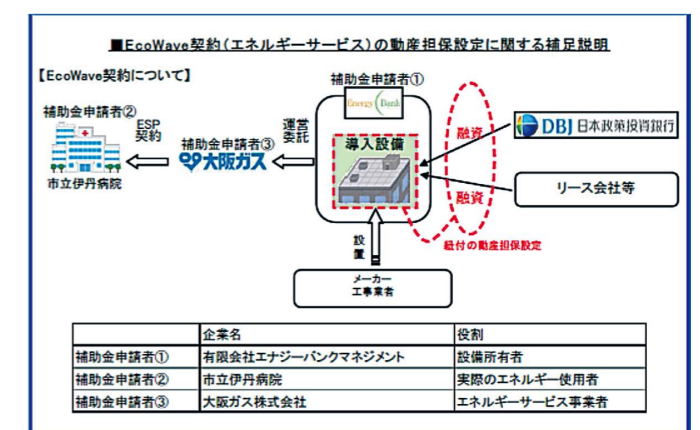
■EcoWave契約（エネルギーサービス）の動産担保設定に関する補足説明

【EcoWave契約について】

補助金申請者①

Energy Bank

補助金申請者②

ESP契約

補助金申請者③

運営委託

大阪ガス

市立伊丹病院

導入設備

融資

DBJ 日本政策投資銀行

融資

リース会社等

紐付の動産担保設定

設置

メーカー
工事業者

| | 企業名 | 役割 |
|---|---|---|
| 補助金申請者① | 有限会社エナジーバンクマネジメント | 設備所有者 |
| 補助金申請者② | 市立伊丹病院 | 実際のエネルギー使用者 |
| 補助金申請者③ | 大阪ガス株式会社 | エネルギーサービス事業者 |